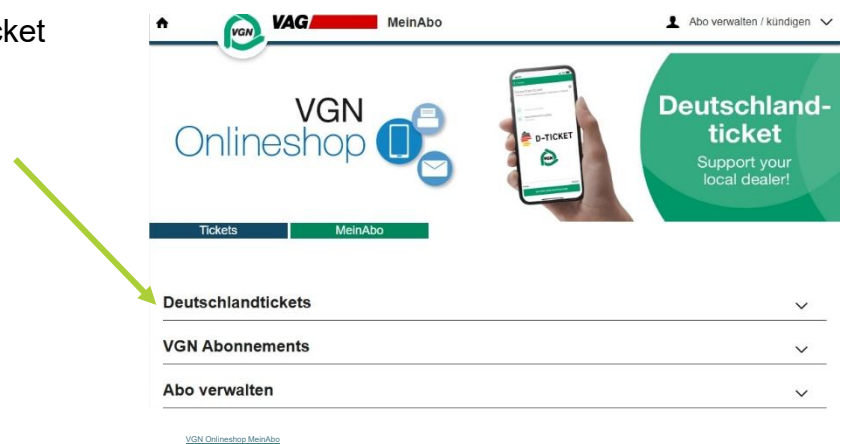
cket

VGN VAG MeinAbo

Abo verwalten / kündigen

VGN Onlineshop

D-TICKET

Deutschlandticket
Support your local dealer!

Tickets MeinAbo

Deutschlandtickets

VGN Abonnements

Abo verwalten

VGN Onlineshop MeinAbo